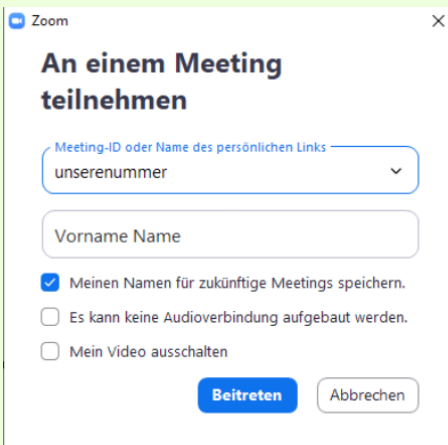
Zoom
×

An einem Meeting teilnehmen

Meeting-ID oder Name des persönlichen Links
unserenummer

Vorname Name

Meinen Namen für zukünftige Meetings speichern.

Es kann keine Audioverbindung aufgebaut werden.

Mein Video ausschalten

Beitreten
Abbrechen